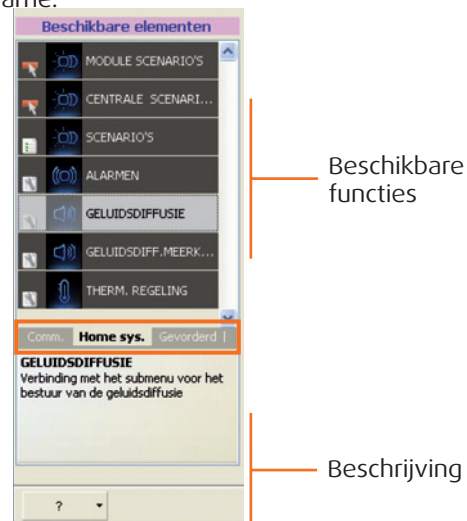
Beschikbare elementen

MODULE SCENARIO'S

CENTRALE SCENARI...

SCENARIO'S

ALARMEN

GELUIDSDIFFUSIE

GELUIDSDIFF.MEERK...

THERM. REGELING

Comm. Home sys. Gevorderd

GELUIDSDIFFUSIE
Verbinding met het submenu voor het bestuur van de geluidsdiffusie

?

Beschikbare functies

Beschrijving